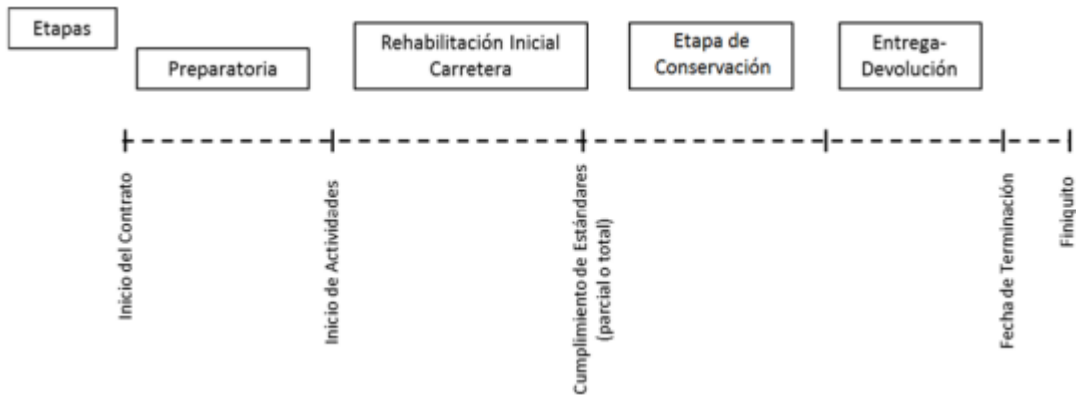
Etapas

Preparatoria

Rehabilitación Inicial Carretera

Etapa de Conservación

Entrega-Devolución

Inicio del Contrato

Inicio de Actividades

Cumplimiento de Estándares (parcial o total)

Fecha de Terminación

Finiquito